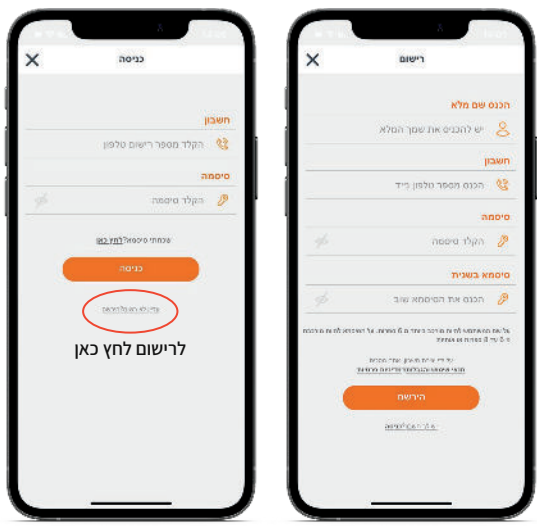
כניסה

חשבון
הקלד מספר רישום טלפון

סיסמה
הקלד סיסמה

שכחתי סיסמה? לחץ כאן

כניסה

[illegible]

לרישום לחץ כאן

רישום

הכנס שם מלא
יש להכניס את שמך המלא

חשבון
הכנס מספר טלפון נייד

סיסמה
הקלד סיסמה

סיסמא בשנית
הכנס את הסיסמא שוב

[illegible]

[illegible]

הירשם

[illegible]